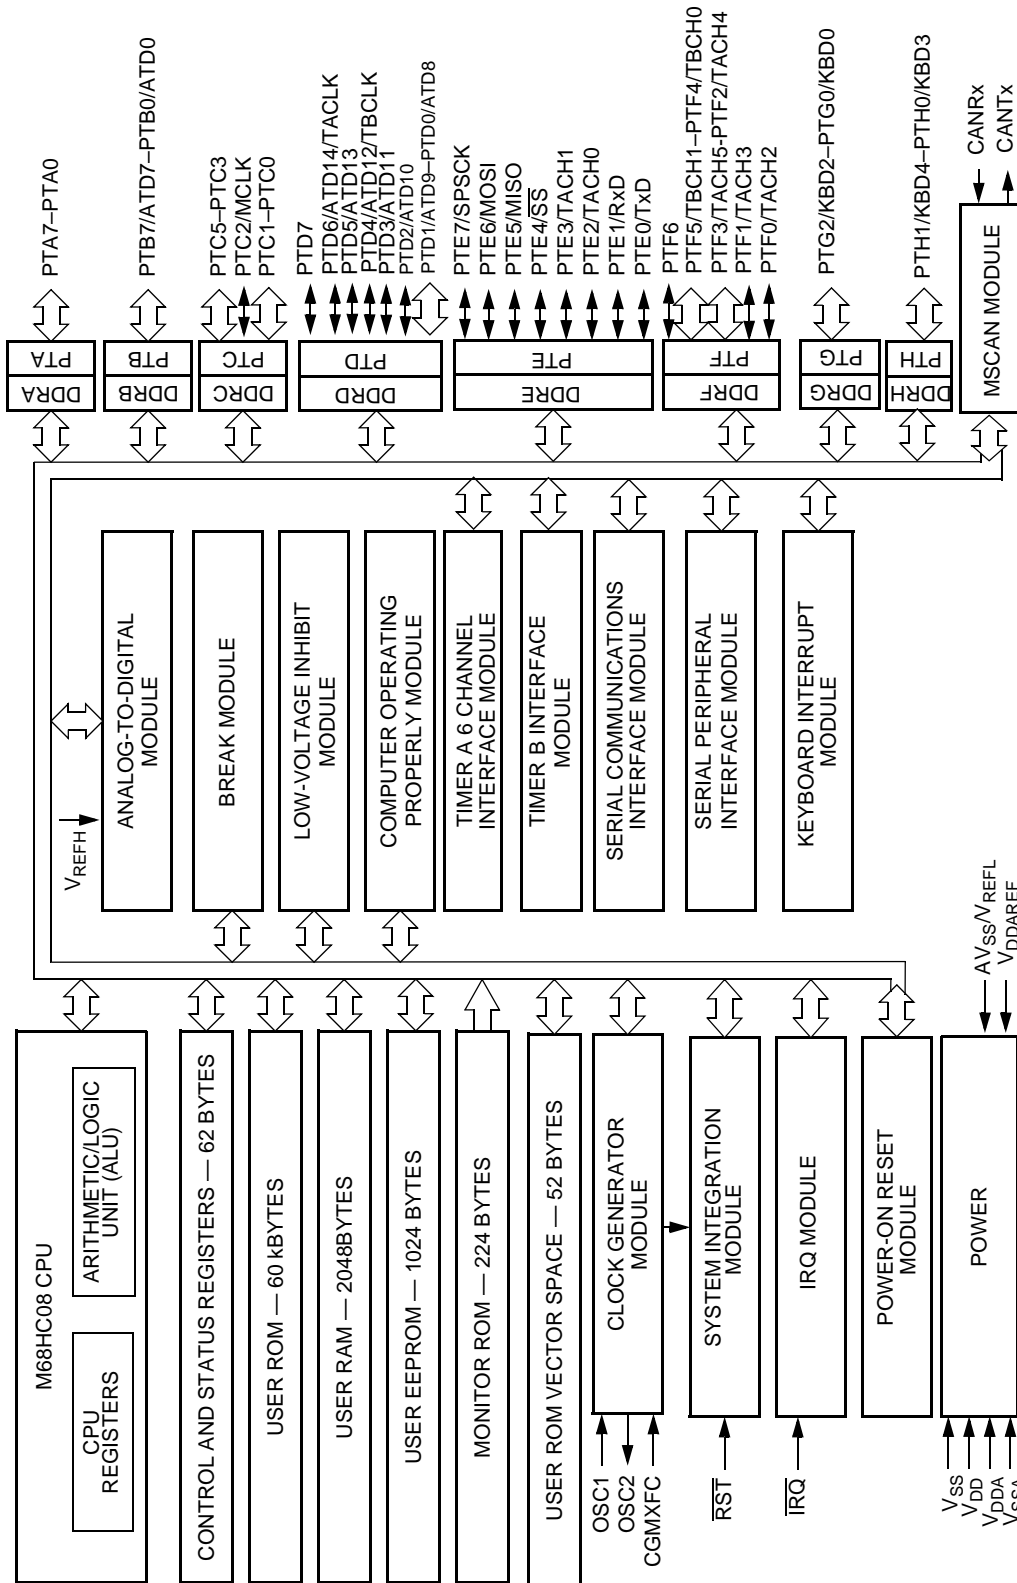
PTA7–PTA0

PTB7/ATD7–PTB0/ATD0

PTC5–PTC3
PTC2/MCLK
PTC1–PTC0

PTD7
PTD6/ATD14/TACLK
PTD5/ATD13
PTD4/ATD12/TBCLK
PTD3/ATD11
PTD2/ATD10
PTD1/ATD9–PTD0/ATD8

PTE7/SPSCK
PTE6/MOSI
PTE5/MISO
PTE4/$\overline{SS}$
PTE3/TACH1
PTE2/TACH0
PTE1/RxD
PTE0/TxD

PTF6
PTF5/TBCH1–PTF4/TBCH0
PTF3/TACH5–PTF2/TACH4
PTF1/TACH3
PTF0/TACH2

PTG2/KBD2–PTG0/KBD0

PTH1/KBD4–PTH0/KBD3

CANRx
CANTx

DDRA PTA
DDRB PTB
DDRC PTC
DDRD PTD
DDRE PTE
DDRF PTF
DDRG PTG
DDRH PTH
MSCAN MODULE

ANALOG-TO-DIGITAL MODULE
$V_{REFH}$
BREAK MODULE
LOW-VOLTAGE INHIBIT MODULE
COMPUTER OPERATING PROPERLY MODULE
TIMER A 6 CHANNEL INTERFACE MODULE
TIMER B INTERFACE MODULE
SERIAL COMMUNICATIONS INTERFACE MODULE
SERIAL PERIPHERAL INTERFACE MODULE
KEYBOARD INTERRUPT MODULE

M68HC08 CPU
CPU REGISTERS
ARITHMETIC/LOGIC UNIT (ALU)
CONTROL AND STATUS REGISTERS — 62 BYTES
USER ROM — 60 kBYTES
USER RAM — 2048BYTES
USER EEPROM — 1024 BYTES
MONITOR ROM — 224 BYTES
USER ROM VECTOR SPACE — 52 BYTES
CLOCK GENERATOR MODULE
OSC1
OSC2
CGMXFC
SYSTEM INTEGRATION MODULE
$\overline{RST}$
IRQ MODULE
$\overline{IRQ}$
POWER-ON RESET MODULE
POWER
$V_{SS}$
$V_{DD}$
$V_{DDA}$
$V_{SSA}$
$AV_{SS}/V_{REFL}$
$V_{DDAREF}$